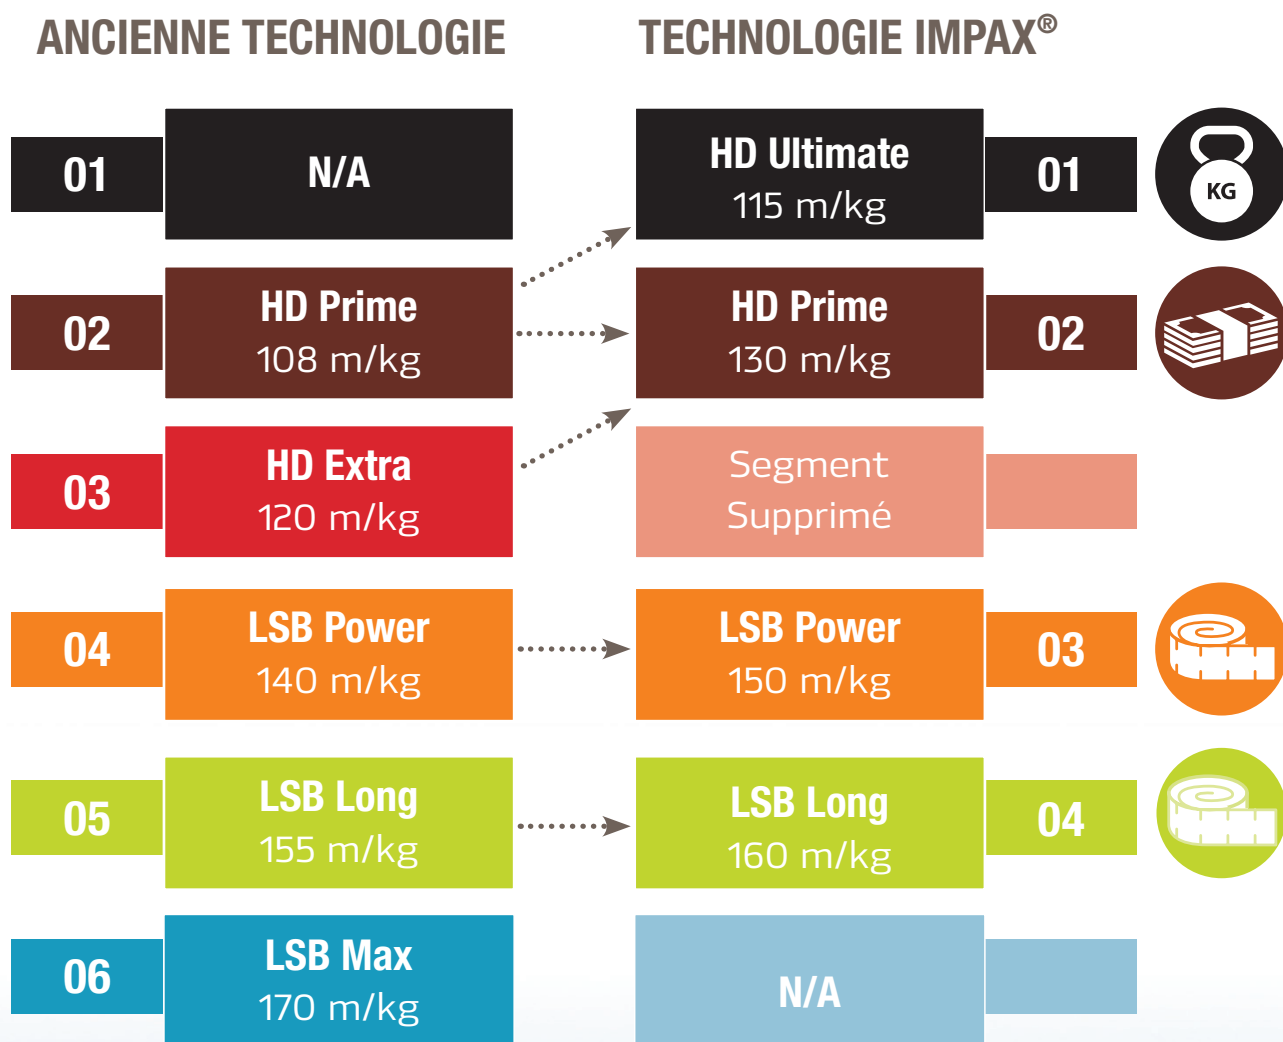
ANCIENNE TECHNOLOGIE

TECHNOLOGIE IMPAX®

01
N/A

HD Ultimate
115 m/kg
01
KG

02
HD Prime
108 m/kg

HD Prime
130 m/kg
02

03
HD Extra
120 m/kg

Segment Supprimé

04
LSB Power
140 m/kg

LSB Power
150 m/kg
03

05
LSB Long
155 m/kg

LSB Long
160 m/kg
04

06
LSB Max
170 m/kg

N/A